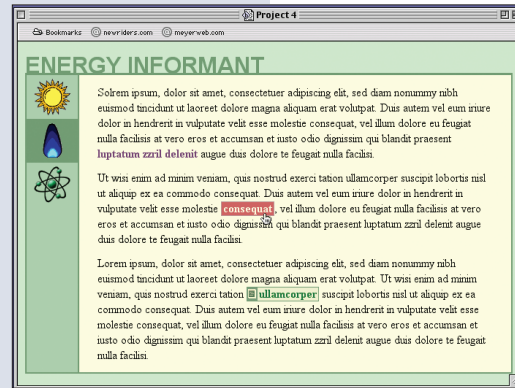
Project 4

Bookmarks newriders.com meyerweb.com

ENERGY INFORMANT

Solrem ipsum, dolor sit amet, consectetuer adipiscing elit, sed diam nonummy nibh euismod tincidunt ut laoreet dolore magna aliquam erat volutpat. Duis autem vel eum iriure dolor in hendrerit in vulputate velit esse molestie consequat, vel illum dolore eu feugiat nulla facilisis at vero eros et accumsan et iusto odio dignissim qui blandit praesent luptatum zzril delenit augue duis dolore te feugait nulla facilisi.

Ut wisi enim ad minim veniam, quis nostrud exerci tation ullamcorper suscipit lobortis nisl ut aliquip ex ea commodo consequat. Duis autem vel eum iriure dolor in hendrerit in vulputate velit esse molestie consequat, vel illum dolore eu feugiat nulla facilisis at vero eros et accumsan et iusto odio dignissim qui blandit praesent luptatum zzril delenit augue duis dolore te feugait nulla facilisi.

Lorem ipsum, dolor sit amet, consectetuer adipiscing elit, sed diam nonummy nibh euismod tincidunt ut laoreet dolore magna aliquam erat volutpat. Ut wisi enim ad minim veniam, quis nostrud exerci tation ullamcorper suscipit lobortis nisl ut aliquip ex ea commodo consequat. Duis autem vel eum iriure dolor in hendrerit in vulputate velit esse molestie consequat, vel illum dolore eu feugiat nulla facilisis at vero eros et accumsan et iusto odio dignissim qui blandit praesent luptatum zzril delenit augue duis dolore te feugait nulla facilisi.